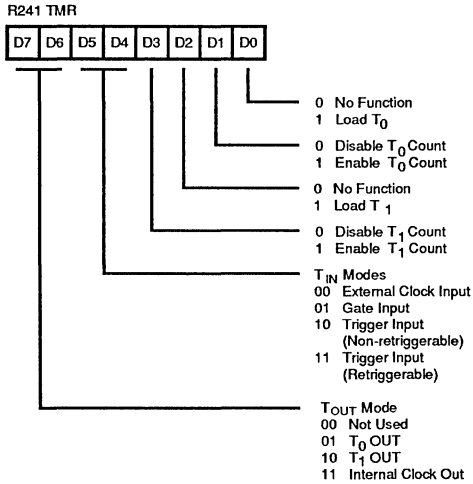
R241 TMR

| D7 | D6 | D5 | D4 | D3 | D2 | D1 | D0 |
|---|---|---|---|---|---|---|---|

0 No Function
1 Load $T_0$

0 Disable $T_0$ Count
1 Enable $T_0$ Count

0 No Function
1 Load $T_1$

0 Disable $T_1$ Count
1 Enable $T_1$ Count

$T_{IN}$ Modes
00 External Clock Input
01 Gate Input
10 Trigger Input (Non-retriggerable)
11 Trigger Input (Retriggerable)

$T_{OUT}$ Mode
00 Not Used
01 $T_0$ OUT
10 $T_1$ OUT
11 Internal Clock Out